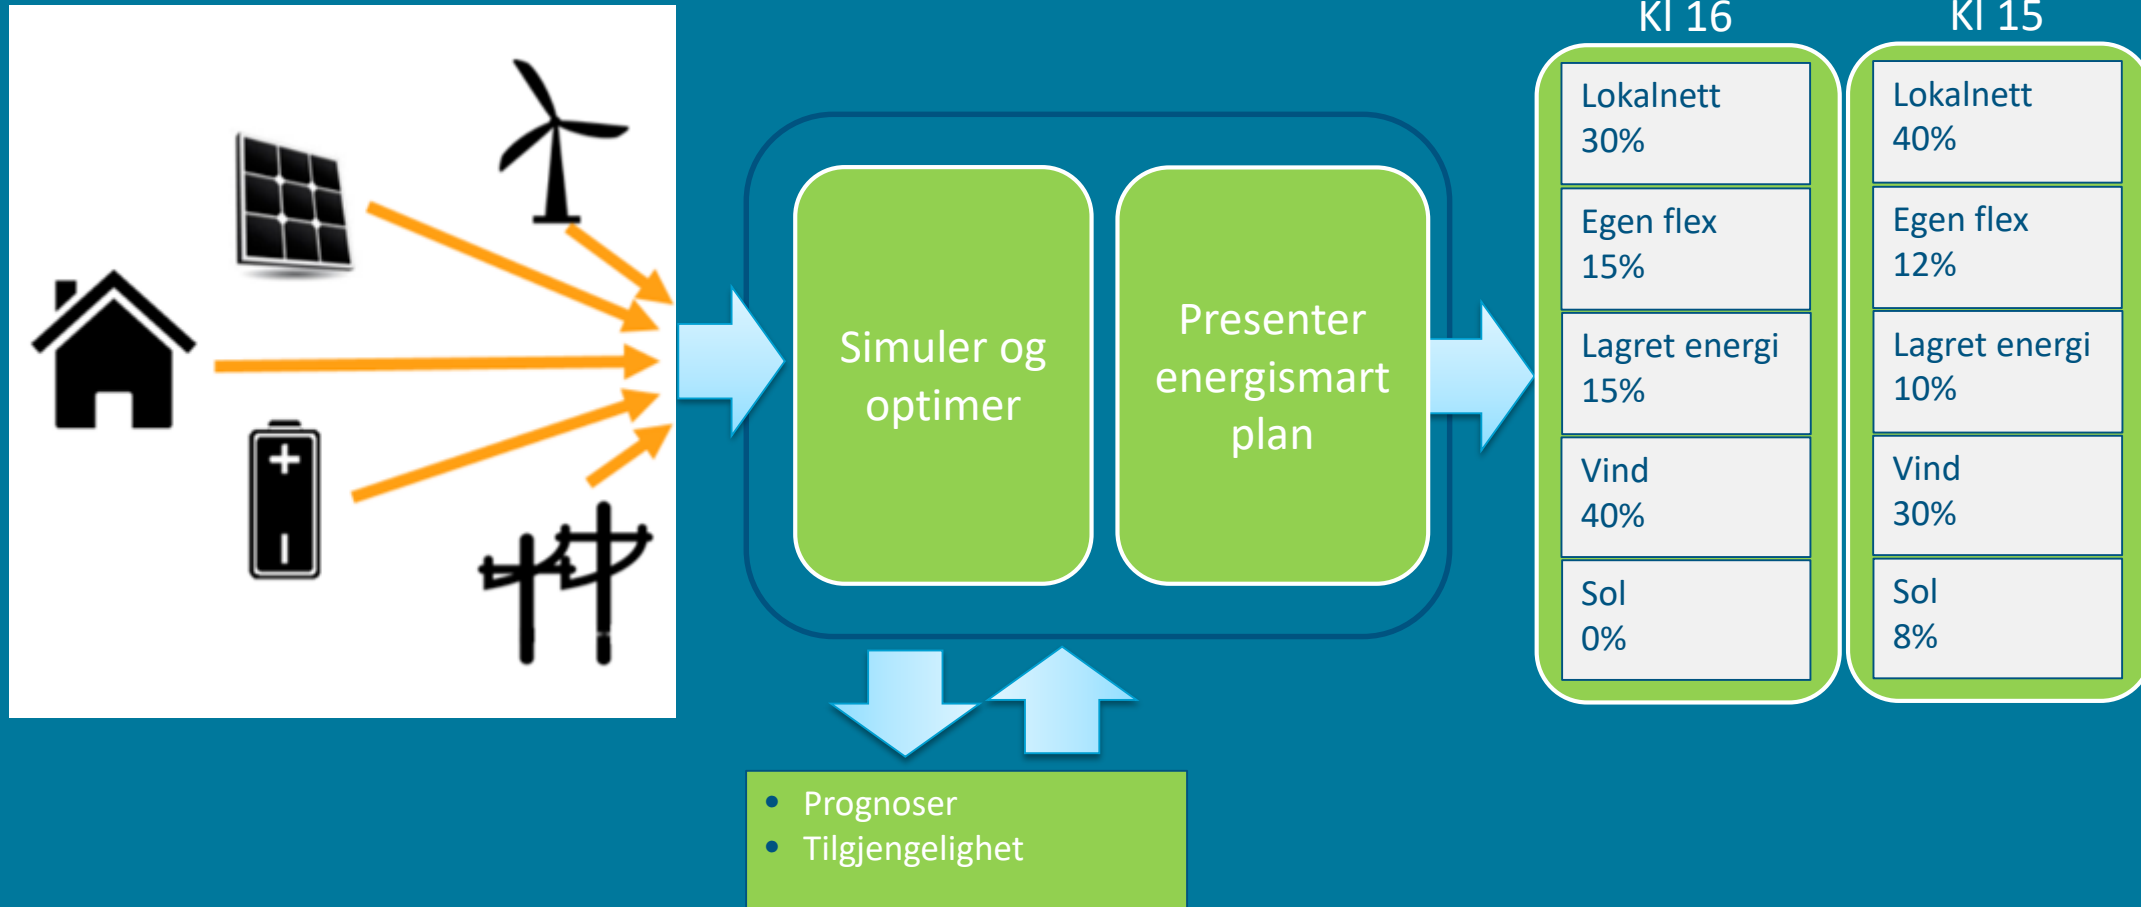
Simuler og optimer

Presenter energismart plan

- Prognoser
- Tilgjengelighet

Kl 16

Lokalnett 30%

Egen flex 15%

Lagret energi 15%

Vind 40%

Sol 0%

Kl 15

Lokalnett 40%

Egen flex 12%

Lagret energi 10%

Vind 30%

Sol 8%